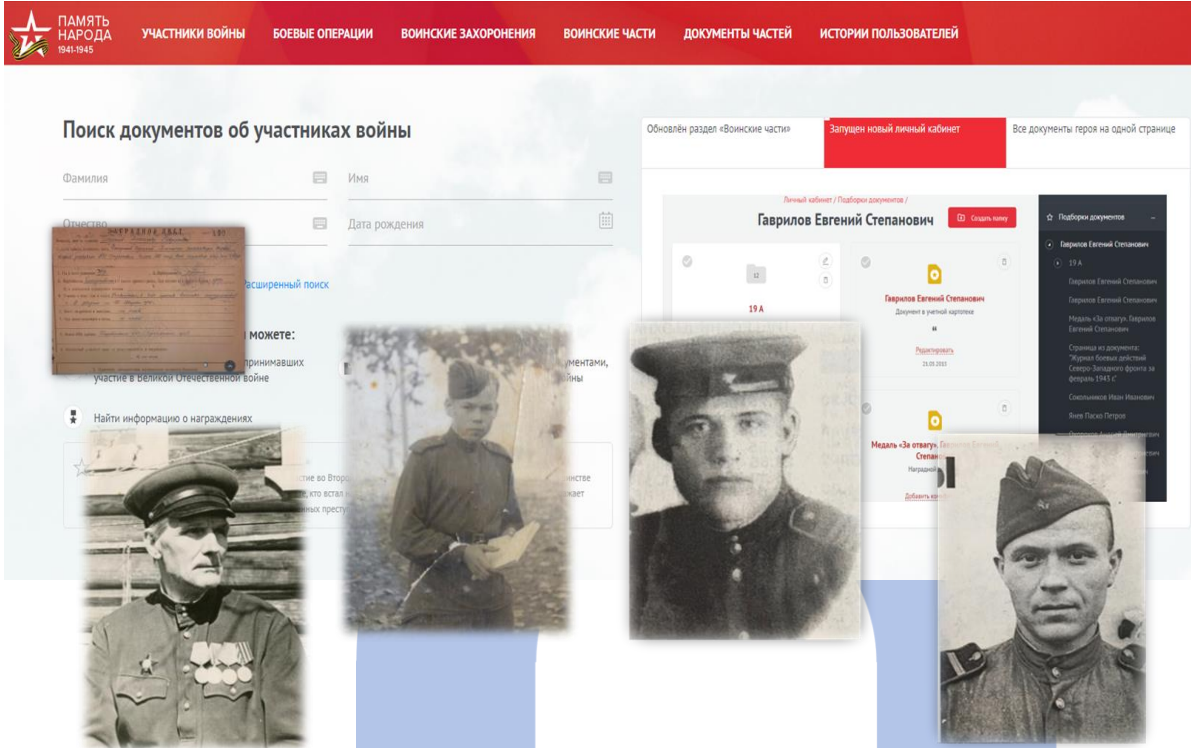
ПАМЯТЬ НАРОДА 1941-1945

УЧАСТНИКИ ВОЙНЫ БОЕВЫЕ ОПЕРАЦИИ ВОИНСКИЕ ЗАХОРОНЕНИЯ ВОИНСКИЕ ЧАСТИ ДОКУМЕНТЫ ЧАСТЕЙ ИСТОРИИ ПОЛЬЗОВАТЕЛЕЙ

Поиск документов об участниках войны

Фамилия

Имя

Отчество

Дата рождения

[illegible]асширенный поиск

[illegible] можете:

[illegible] принимавших участие в Великой Отечественной войне

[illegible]ументами, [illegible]йны

Найти информацию о награждениях

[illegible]ие во Второ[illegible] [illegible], кто встал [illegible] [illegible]ных престу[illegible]

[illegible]нстве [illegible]кает

Обновлён раздел «Воинские части»

Запущен новый личный кабинет

Все документы героя на одной странице

Личный кабинет / Подборки документов /

Гаврилов Евгений Степанович

Создать папку

Подборки документов

Гаврилов Евгений Степанович

19 А

Гаврилов Евгений Степанович

Гаврилов Евгений Степанович

Медаль «За отвагу». Гаврилов Евгений Степанович

Страница из документа: "Журнал боевых действий Северо-Западного фронта за февраль 1943 г."

Сокольников Иван Иванович

Янев Паско Петров

19 А

Гаврилов Евгений Степанович

Документ в учетной картотеке

Редактировать

Медаль «За отвагу». Гаврилов Евгений Степан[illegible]

Наградной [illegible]

Добавить к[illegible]

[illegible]ГРАДНОЙ ЛИСТ